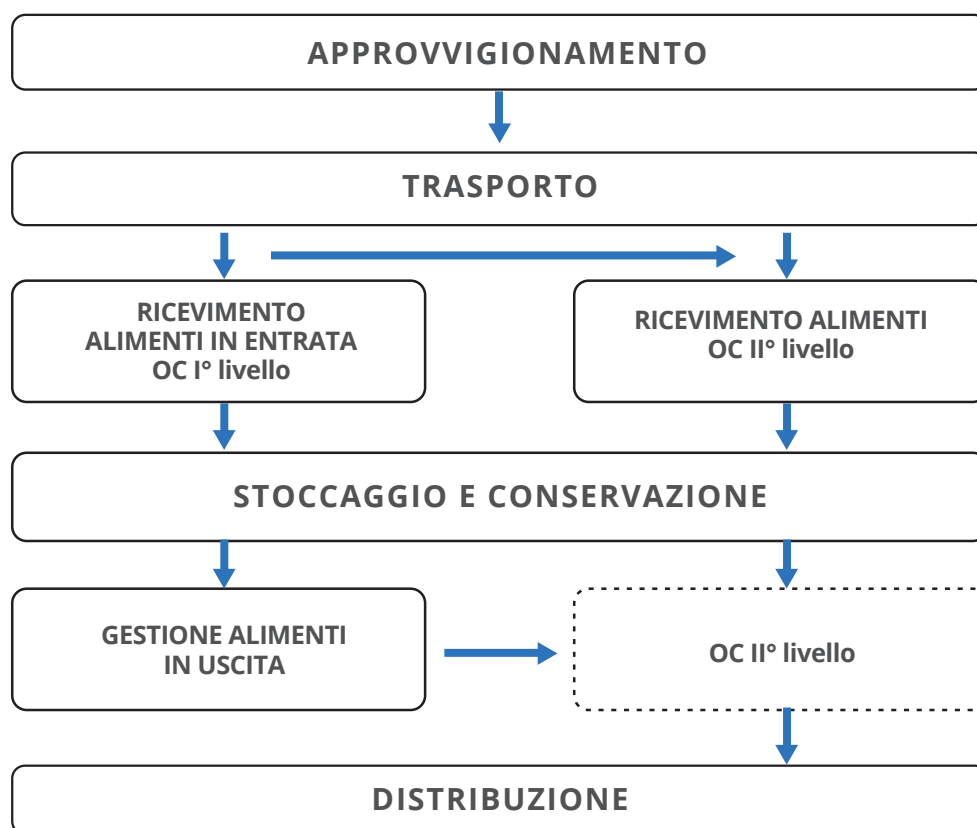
APPROVVIGIONAMENTO

TRASPORTO

RICEVIMENTO ALIMENTI IN ENTRATA OC I° livello

RICEVIMENTO ALIMENTI OC II° livello

STOCCAGGIO E CONSERVAZIONE

GESTIONE ALIMENTI IN USCITA

OC II° livello

DISTRIBUZIONE